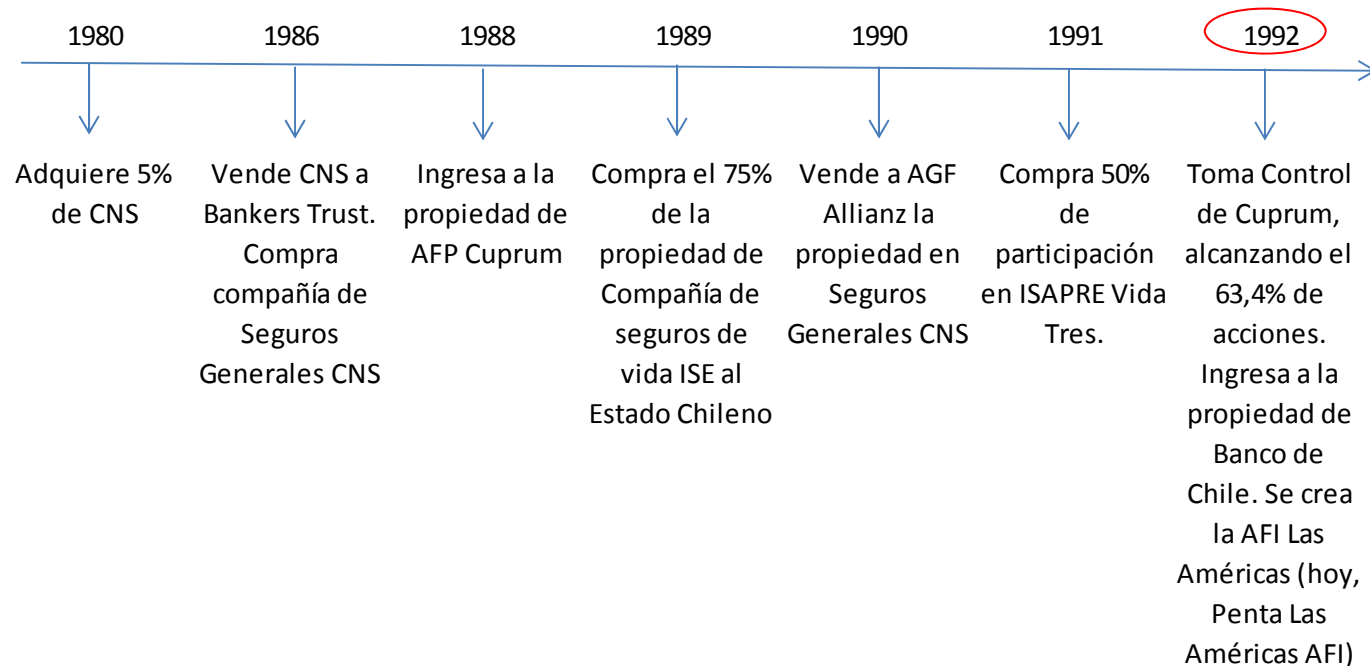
1980

Adquiere 5% de CNS

1986

Vende CNS a Bankers Trust. Compra compañía de Seguros Generales CNS

1988

Ingresa a la propiedad de AFP Cuprum

1989

Compra el 75% de la propiedad de Compañía de seguros de vida ISE al Estado Chileno

1990

Vende a AGF Allianz la propiedad en Seguros Generales CNS

1991

Compra 50% de participación en ISAPRE Vida Tres.

1992

Toma Control de Cuprum, alcanzando el 63,4% de acciones. Ingresa a la propiedad de Banco de Chile. Se crea la AFI Las Américas (hoy, Penta Las Américas AFI)